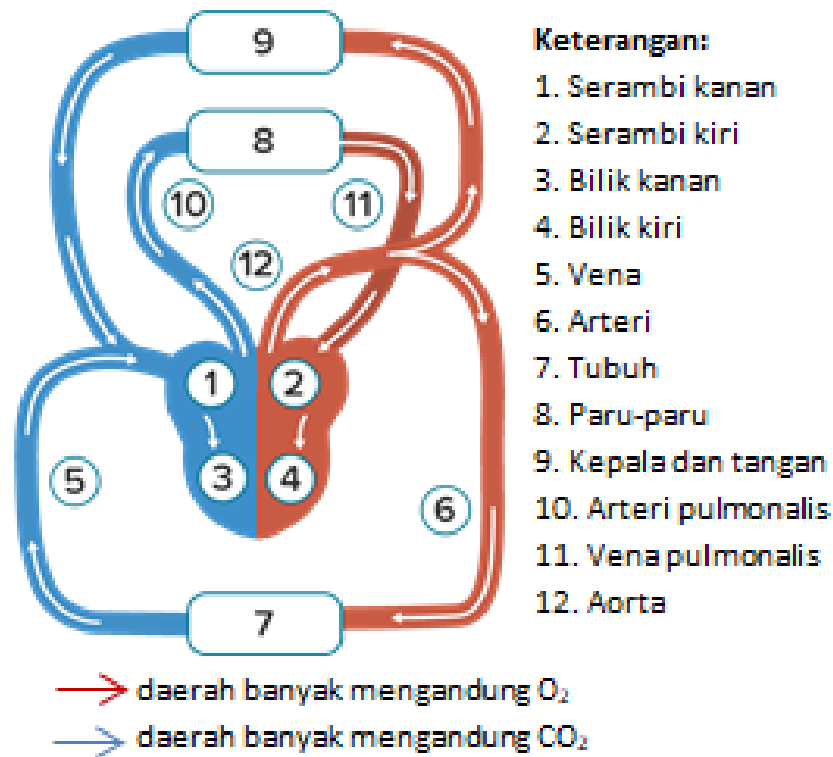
9

8

10

11

12

1

2

3

4

5

6

7

Keterangan:
1. Serambi kanan
2. Serambi kiri
3. Bilik kanan
4. Bilik kiri
5. Vena
6. Arteri
7. Tubuh
8. Paru-paru
9. Kepala dan tangan
10. Arteri pulmonalis
11. Vena pulmonalis
12. Aorta

daerah banyak mengandung $O_2$

daerah banyak mengandung $CO_2$